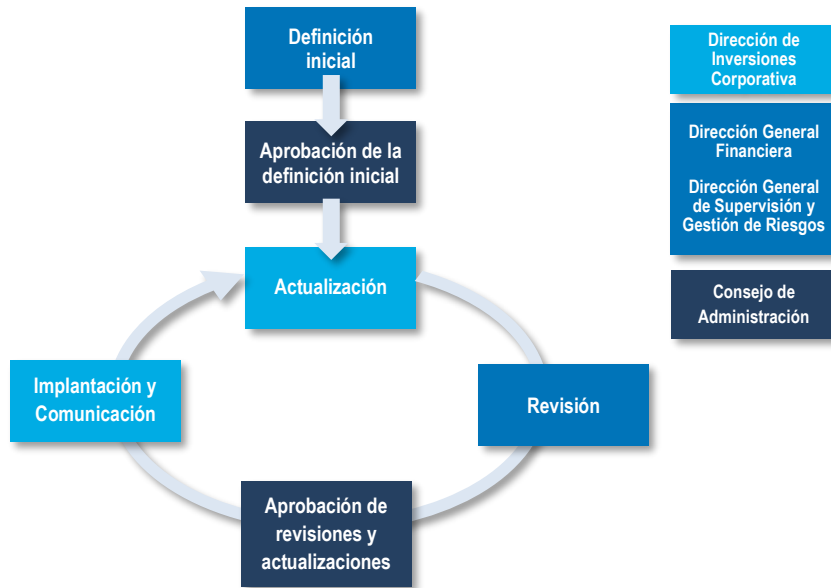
Definición inicial

Aprobación de la definición inicial

Actualización

Revisión

Aprobación de revisiones y actualizaciones

Implantación y Comunicación

Dirección de Inversiones Corporativa

Dirección General Financiera

Dirección General de Supervisión y Gestión de Riesgos

Consejo de Administración